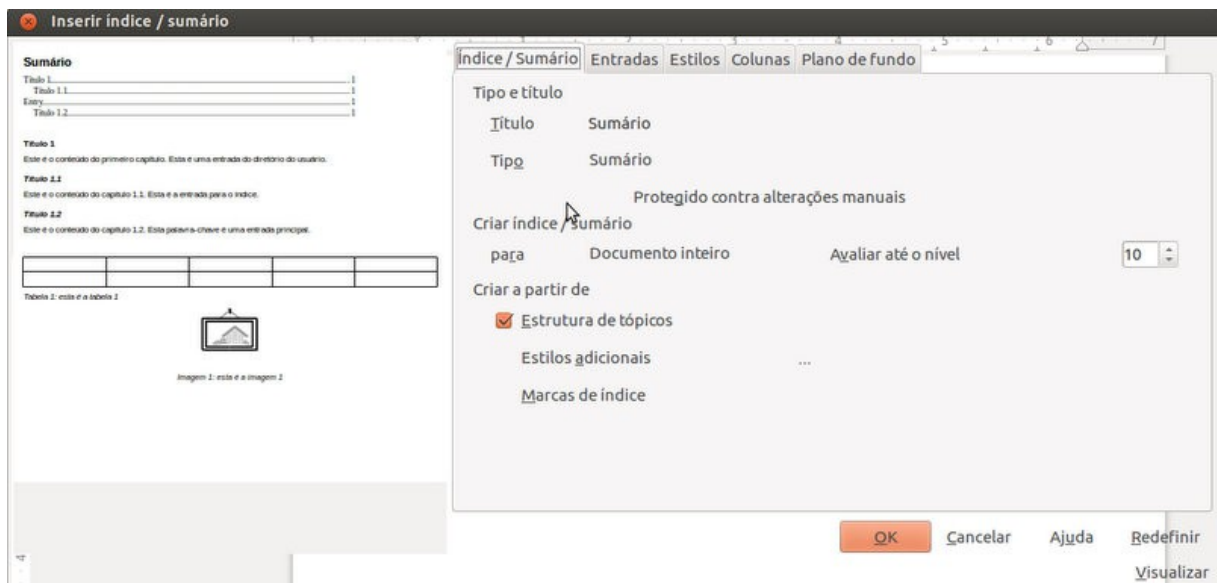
Inserir índice / sumário

Sumário
Título 1 1
Título 1.1 1
Entry 1
Título 1.2 1

Título 1
Este é o conteúdo do primeiro capítulo. Esta é uma entrada do diretório do usuário.

Título 1.1
Este é o conteúdo do capítulo 1.1. Esta é a entrada para o índice.

Título 1.2
Este é o conteúdo do capítulo 1.2. Esta palavra-chave é uma entrada principal.

| | | | | |
|---|---|---|---|---|
| | | | | |

Tabela 1: esta é a tabela 1

Imagem 1: esta é a imagem 1

Índice / Sumário | Entradas | Estilos | Colunas | Plano de fundo

Tipo e título
Título Sumário
Tipo Sumário
Protegido contra alterações manuais

Criar índice / sumário
para Documento inteiro Avaliar até o nível 10

Criar a partir de
Estrutura de tópicos
Estilos adicionais ...
Marcas de índice

OK Cancelar Ajuda Redefinir
Visualizar